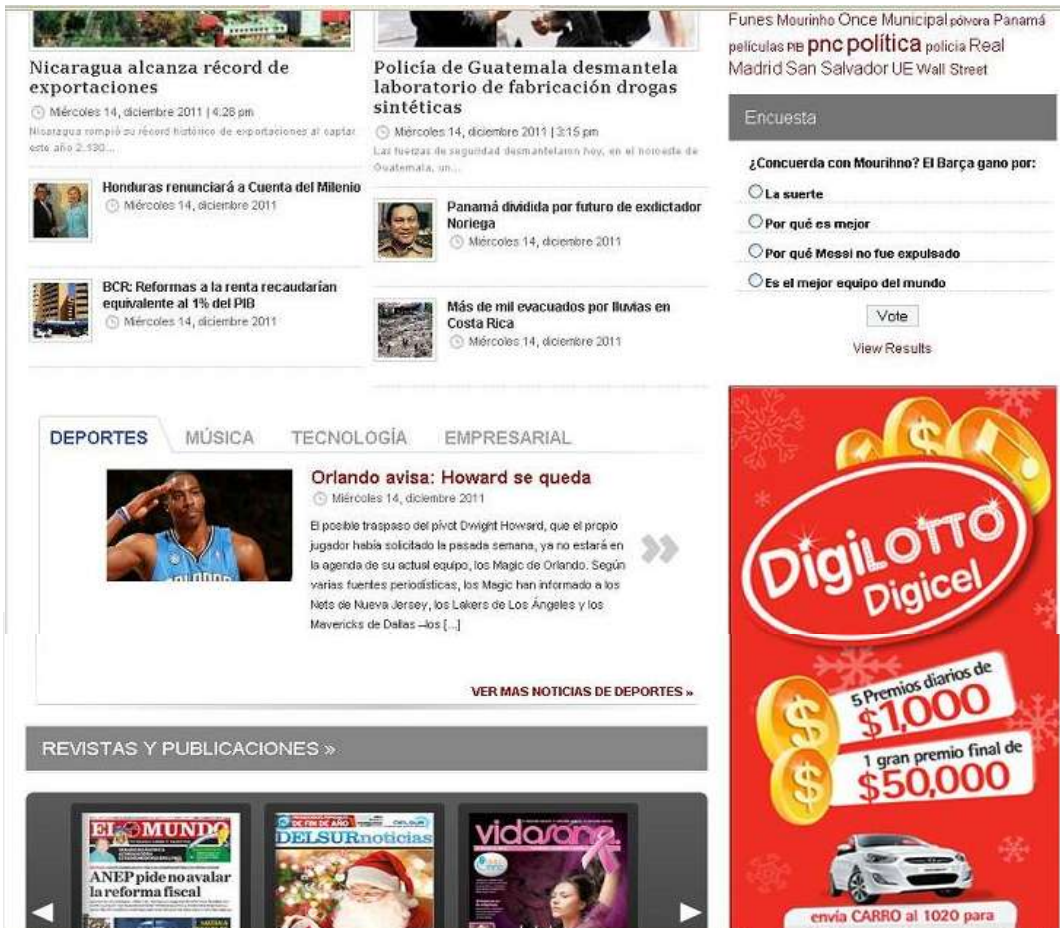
Nicaragua alcanza récord de exportaciones

Miércoles 14, diciembre 2011 | 4:28 pm

Nicaragua rompió su récord histórico de exportaciones al captar este año 2.130...

Honduras renunciará a Cuenta del Milenio

Miércoles 14, diciembre 2011

BCR: Reformas a la renta recaudarían equivalente al 1% del PIB

Miércoles 14, diciembre 2011

Policía de Guatemala desmantela laboratorio de fabricación drogas sintéticas

Miércoles 14, diciembre 2011 | 3:15 pm

Las fuerzas de seguridad desmantelaron hoy, en el noroeste de Guatemala, un...

Panamá dividida por futuro de exdictador Noriega

Miércoles 14, diciembre 2011

Más de mil evacuados por lluvias en Costa Rica

Miércoles 14, diciembre 2011

Funes Mourinho Once Municipal pólvora Panamá películas PIB pnc política policia Real Madrid San Salvador UE Wall Street

Encuesta

¿Concuerda con Mourihno? El Barça gano por:

La suerte

Por qué es mejor

Por qué Messi no fue expulsado

Es el mejor equipo del mundo

Vote

View Results

DEPORTES MÚSICA TECNOLOGÍA EMPRESARIAL

Orlando avisa: Howard se queda

Miércoles 14, diciembre 2011

El posible traspaso del pívot Dwight Howard, que el propio jugador había solicitado la pasada semana, ya no estará en la agenda de su actual equipo, los Magic de Orlando. Según varias fuentes periodísticas, los Magic han informado a los Nets de Nueva Jersey, los Lakers de Los Ángeles y los Mavericks de Dallas –los [...]

VER MAS NOTICIAS DE DEPORTES »

REVISTAS Y PUBLICACIONES »

EL MUNDO

ANEP pide no avalar la reforma fiscal

DELSURnoticias

vidasana

DigiLOTTO Digicel

5 Premios diarios de $1,000

1 gran premio final de $50,000

envía CARRO al 1020 para